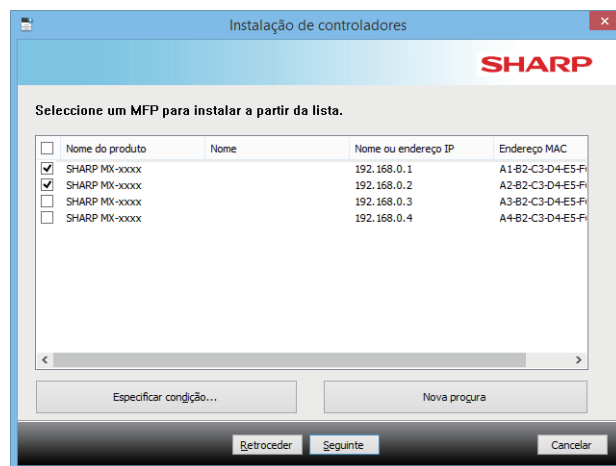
Instalação de controladores

SHARP

Seleccione um MFP para instalar a partir da lista.

| | Nome do produto | Nome | Nome ou endereço IP | Endereço MAC |
|---|---|---|---|---|
| ☑ | SHARP MX-xxxx | | 192.168.0.1 | A1-B2-C3-D4-E5-F |
| ☑ | SHARP MX-xxxx | | 192.168.0.2 | A2-B2-C3-D4-E5-F |
| ☐ | SHARP MX-xxxx | | 192.168.0.3 | A3-B2-C3-D4-E5-F |
| ☐ | SHARP MX-xxxx | | 192.168.0.4 | A4-B2-C3-D4-E5-F |

Especificar condição...

Nova procura

Retroceder

Seguinte

Cancelar